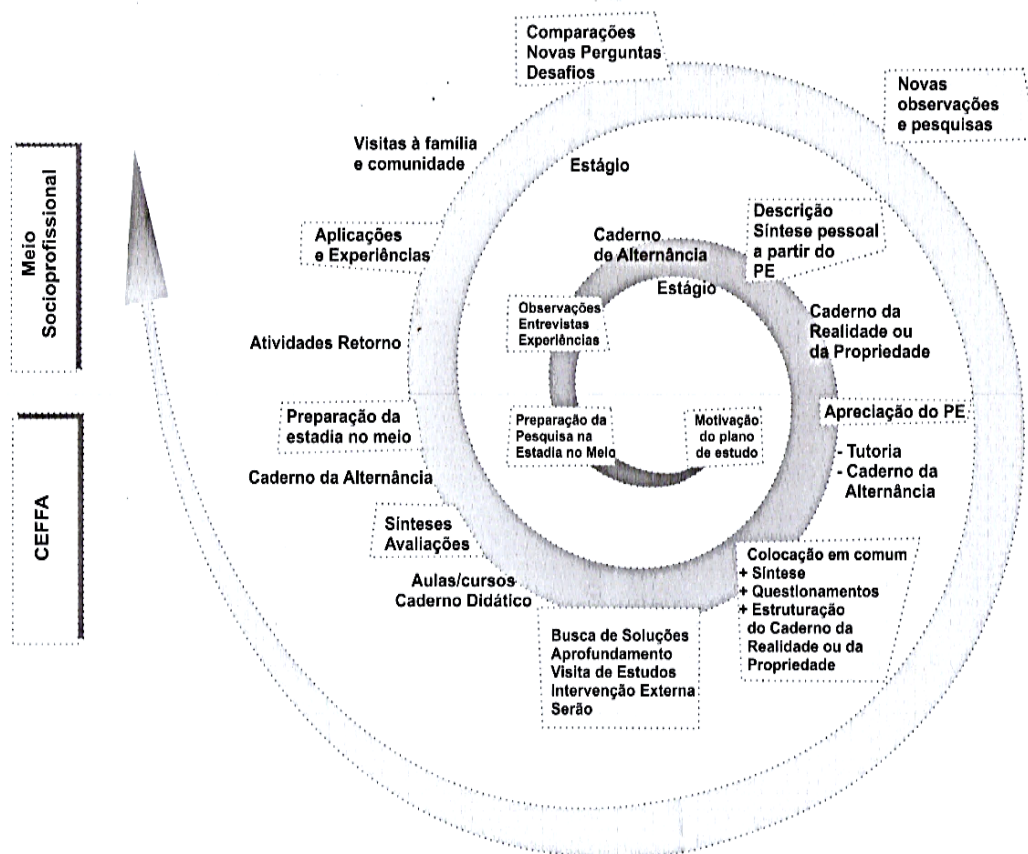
Meio Socioprofissional

CEFFA

Comparações
Novas Perguntas
Desafios

Novas observações e pesquisas

Visitas à família e comunidade

Estágio

Descrição
Síntese pessoal a partir do PE

Aplicações e Experiências

Caderno de Alternância

Estágio

Observações
Entrevistas
Experiências

Caderno da Realidade ou da Propriedade

Atividades Retorno

Preparação da estadia no meio

Preparação da Pesquisa na Estadia no Meio

Motivação do plano de estudo

Apreciação do PE

- Tutoria
- Caderno da Alternância

Caderno da Alternância

Sínteses
Avaliações

Colocação em comum
+ Síntese
+ Questionamentos
+ Estruturação do Caderno da Realidade ou da Propriedade

Aulas/cursos
Caderno Didático

Busca de Soluções
Aprofundamento
Visita de Estudos
Intervenção Externa
Serão